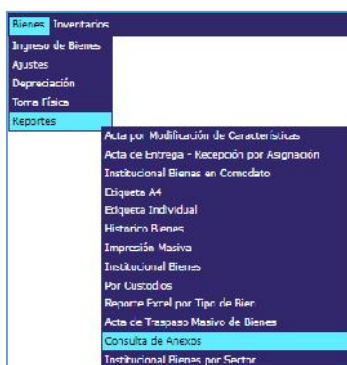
Bienes Inventarios
Ingreso de Bienes
Ajustes
Depreciación
Toma Física
Reportes
Acta por Modificación de Características
Acta de Entrega - Recepción por Asignación
Institucional Bienes en Comodato
Etiqueta A4
Etiqueta Individual
Histórico Bienes
Impresión Masiva
Institucional Bienes
Por Custodios
Reporte Excel por Tipo de Bien
Acta de Traspaso Masivo de Bienes
Consulta de Anexos
Institucional Bienes por Sector